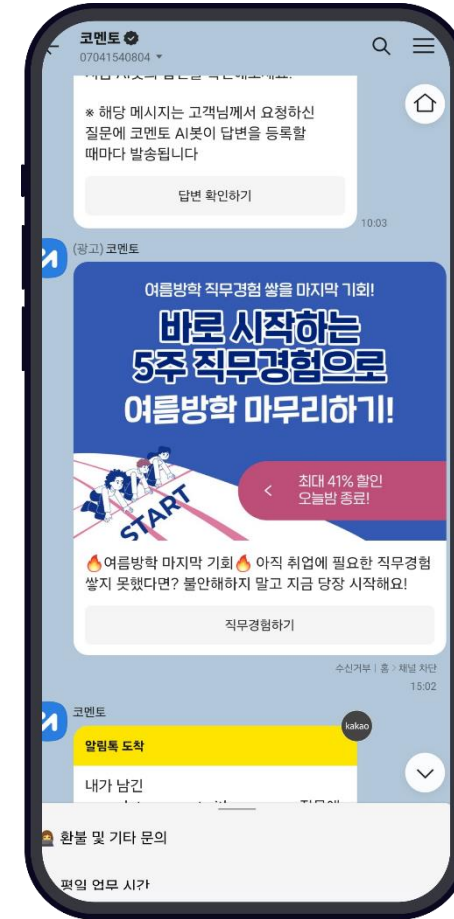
코멘토
07041540804

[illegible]

※ 해당 메시지는 고객님께서 요청하신 질문에 코멘토 AI봇이 답변을 등록할 때마다 발송됩니다

답변 확인하기

10:03

(광고) 코멘토

여름방학 직무경험 쌓을 마지막 기회!

바로 시작하는 5주 직무경험으로 여름방학 마무리하기!

최대 41% 할인 오늘밤 종료!

START

🔥여름방학 마지막 기회🔥 아직 취업에 필요한 직무경험 쌓지 못했다면? 불안해하지 말고 지금 당장 시작해요!

직무경험하기

수신거부 | 홈 > 채널 차단
15:02

코멘토

kakao

알림톡 도착

내가 남긴

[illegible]

환불 및 기타 문의

평일 업무 시간